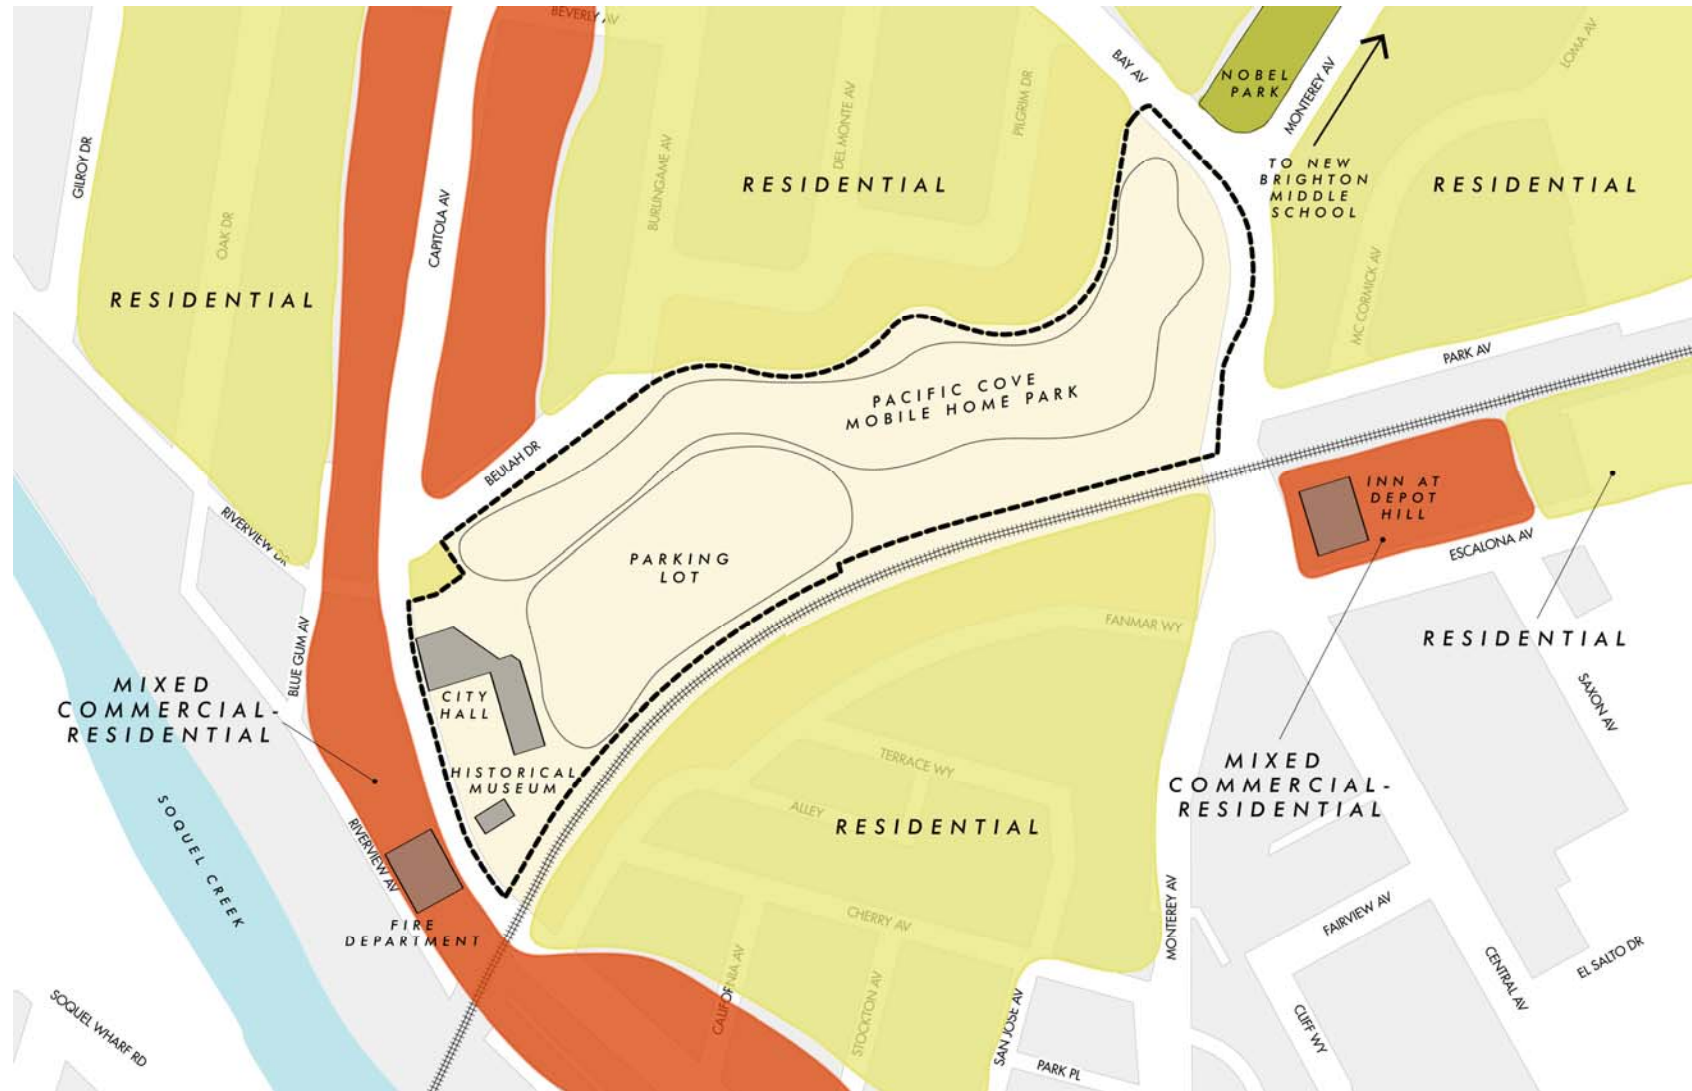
BEVERLY AV

BAY AV

NOBEL PARK

MONTEREY AV

LOMA AV

GILROY DR

OAK DR

CAPITOLA AV

BURLINGAME AV

DEL MONTE AV

PILGRIM DR

RESIDENTIAL

TO NEW BRIGHTON MIDDLE SCHOOL

RESIDENTIAL

RESIDENTIAL

MC CORMICK AV

PARK AV

PACIFIC COVE MOBILE HOME PARK

BEULAH DR

RIVERVIEW DR

INN AT DEPOT HILL

ESCALONA AV

PARKING LOT

FANMAR WY

RESIDENTIAL

BLUE GUM AV

CITY HALL

SAXON AV

MIXED COMMERCIAL-RESIDENTIAL

HISTORICAL MUSEUM

TERRACE WY

MIXED COMMERCIAL-RESIDENTIAL

SOQUEL CREEK

RIVERVIEW AV

ALLEY

RESIDENTIAL

FIRE DEPARTMENT

MONTEREY AV

CHERRY AV

FAIRVIEW AV

CENTRAL AV

EL SALTO DR

SOQUEL WHARF RD

CALIFORNIA AV

STOCKTON AV

SAN JOSE AV

CLIFF WY

PARK PL